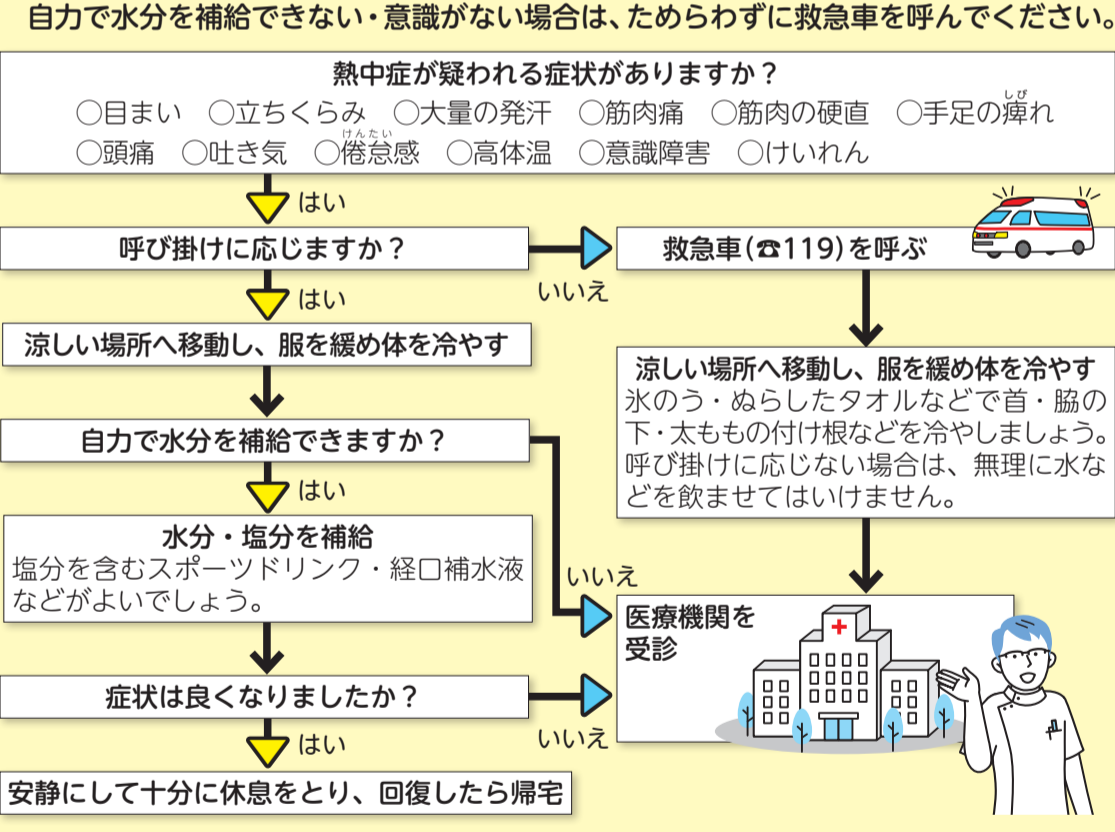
自力で水分を補給できない・意識がない場合は、ためらわずに救急車を呼んでください。

熱中症が疑われる症状がありますか？
○目まい　○立ちくらみ　○大量の発汗　○筋肉痛　○筋肉の硬直　○手足の痺れ（しび）
○頭痛　○吐き気　○倦怠感（けんたい）　○高体温　○意識障害　○けいれん

はい

呼び掛けに応じますか？

いいえ

救急車(☎119)を呼ぶ

はい

涼しい場所へ移動し、服を緩め体を冷やす

涼しい場所へ移動し、服を緩め体を冷やす
氷のう・ぬらしたタオルなどで首・脇の下・太ももの付け根などを冷やしましょう。呼び掛けに応じない場合は、無理に水などを飲ませてはいけません。

自力で水分を補給できますか？

はい

水分・塩分を補給
塩分を含むスポーツドリンク・経口補水液などがよいでしょう。

いいえ

医療機関を受診

症状は良くなりましたか？

いいえ

はい

安静にして十分に休息をとり、回復したら帰宅